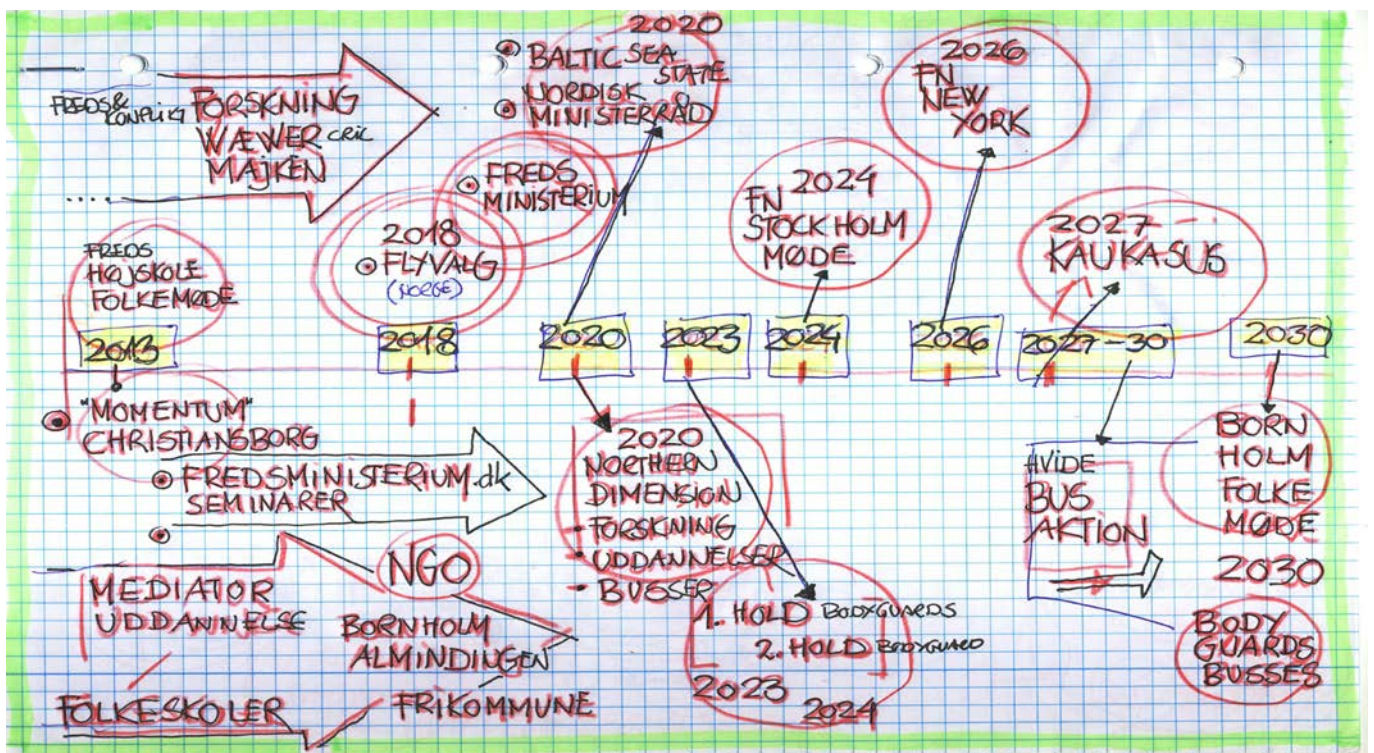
FREDS & KONFLIKT FORSKNING
WÆVER ERIC
MAJKEN
....

2020
BALTIC SEA STATE
NORDISK MINISTERRÅD

FREDS MINISTERIUM

2018
FLYVALG
(NORGE)

FREDS HØJSKOLE FOLKEMØDE

FN 2024
STOCKHOLM MØDE

2026
FN NEW YORK

2027
KAUKASUS

2013
2018
2020
2023
2024
2026
2027-30
2030

"MOMENTUM"
CHRISTIANSBORG
FREDSMINISTERIUM.dk
SEMINARER

2020
NORTHERN DIMENSION
- FORSKNING
- UDDANNELSER
- BUSSER

HVIDE BUS AKTION

BORN HOLM FOLKE MØDE
2030

MEDIATOR UDDANNELSE

NGO

BORNHOLM ALMINDINGEN

1. HOLD BODYGUARDS
2. HOLD BODYGUARD
2023
2024

BODY GUARDS BUSSES

FOLKESKOLER

FRIKOMMUNE